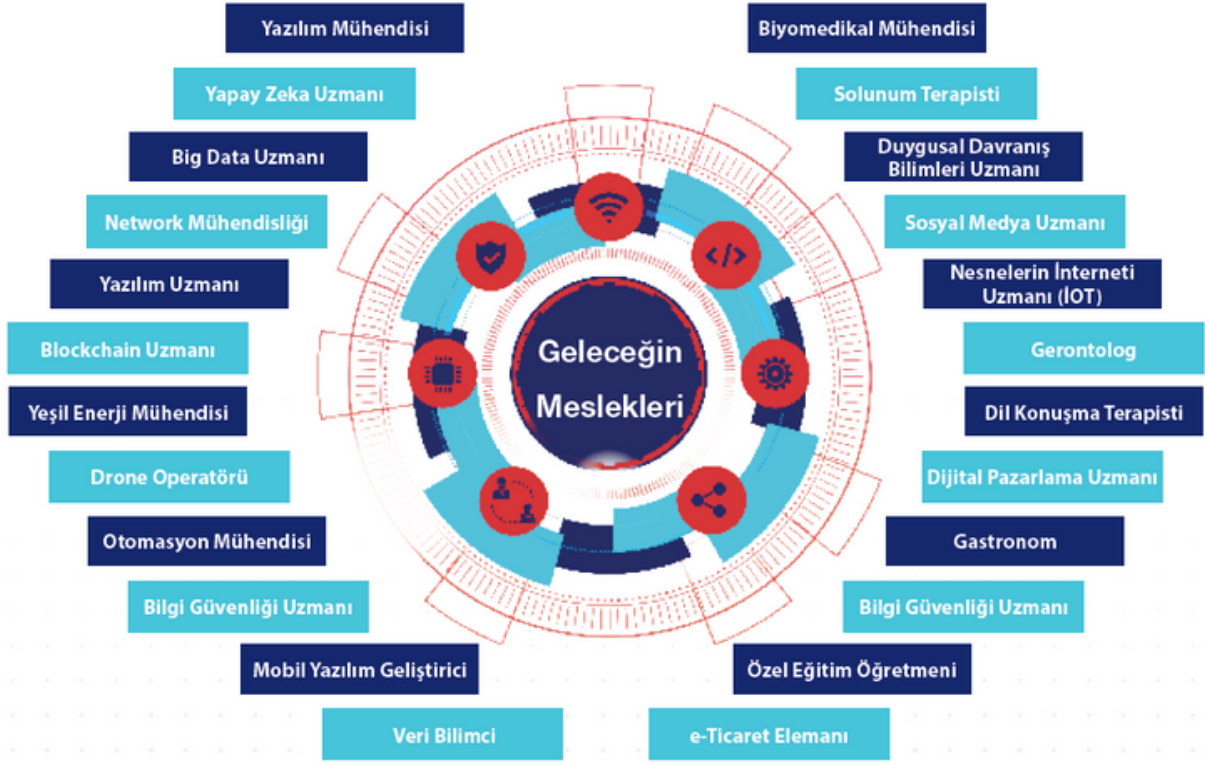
Yazılım Mühendisi

Yapay Zeka Uzmanı

Big Data Uzmanı

Network Mühendisliği

Yazılım Uzmanı

Blockchain Uzmanı

Yeşil Enerji Mühendisi

Drone Operatörü

Otomasyon Mühendisi

Bilgi Güvenliği Uzmanı

Mobil Yazılım Geliştirici

Veri Bilimci

Geleceğin Meslekleri

Biyomedikal Mühendisi

Solunum Terapisti

Duygusal Davranış Bilimleri Uzmanı

Sosyal Medya Uzmanı

Nesnelerin İnterneti Uzmanı (IOT)

Gerontolog

Dil Konuşma Terapisti

Dijital Pazarlama Uzmanı

Gastronom

Bilgi Güvenliği Uzmanı

Özel Eğitim Öğretmeni

e-Ticaret Elemanı